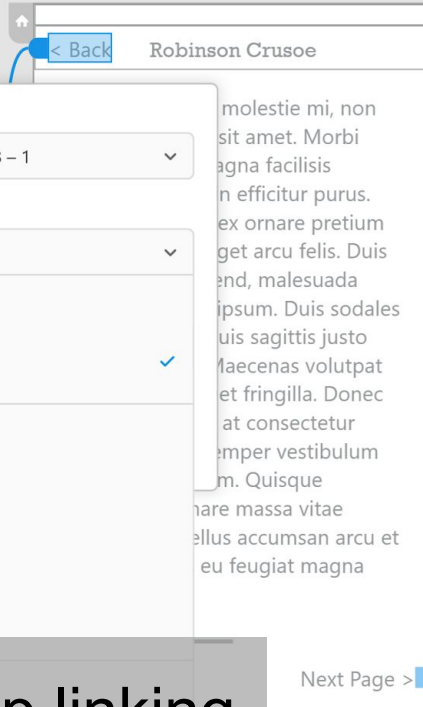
< Back

Robinson Crusoe

3 – 1

molestie mi, non sit amet. Morbi agna facilisis n efficitur purus. ex ornare pretium get arcu felis. Duis end, malesuada ipsum. Duis sodales uis sagittis justo Maecenas volutpat et fringilla. Donec at consectetur emper vestibulum m. Quisque nare massa vitae ellus accumsan arcu et eu feugiat magna

n linking

Next Page >